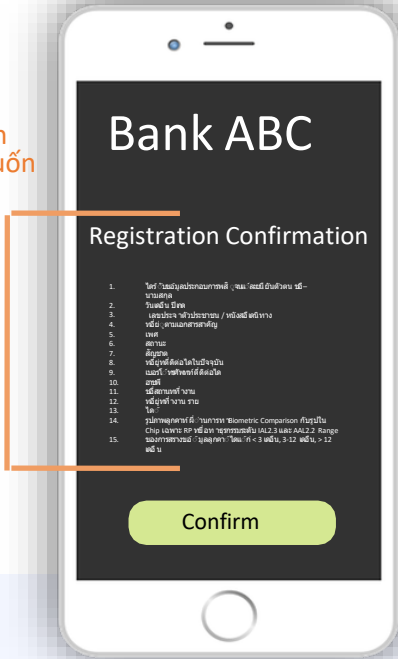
n
นอก

Bank ABC

Registration Confirmation

1. ได้รับข้อมูลประกอบการพิสูจน์และยืนยันตัวตน ชื่อ-นามสกุล
2. วันเดือนปีเกิด
3. เลขประจำตัวประชาชน / หนังสือเดินทาง
4. หมายเลขเอกสารสำคัญ
5. เพศ
6. สถานะ
7. สัญชาติ
8. ที่อยู่ที่ติดต่อได้ในปัจจุบัน
9. เบอร์โทรศัพท์ที่ติดต่อได้
10. อาชีพ
11. ชื่อสถานที่ทำงาน
12. ที่อยู่ที่ทำงาน ราย
13. ได้
14. รูปภาพลูกค้าที่ผ่านการทำ Biometric Comparison กับรูปใน Chip เฉพาะ RP ที่มีมาตรฐานระดับ IAL2.3 และ AAL2.2 Range
15. ของการสร้างบัญชีผู้ลูกค้าที่ได้มา < 3 เดือน, 3-12 เดือน, > 12 เดือน

Confirm